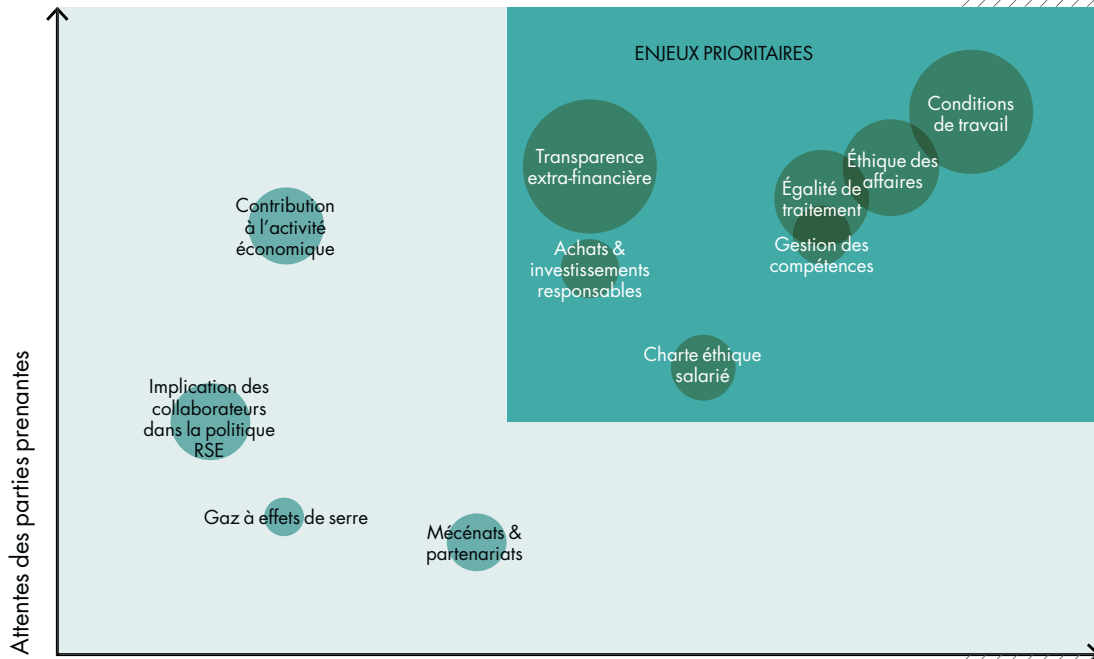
ENJEUX PRIORITAIRES

Conditions de travail

Transparence extra-financière

Éthique des affaires

Égalité de traitement

Gestion des compétences

Contribution à l'activité économique

Achats & investissements responsables

Charte éthique salarié

Implication des collaborateurs dans la politique RSE

Gaz à effets de serre

Mécénats & partenariats

Attentes des parties prenantes